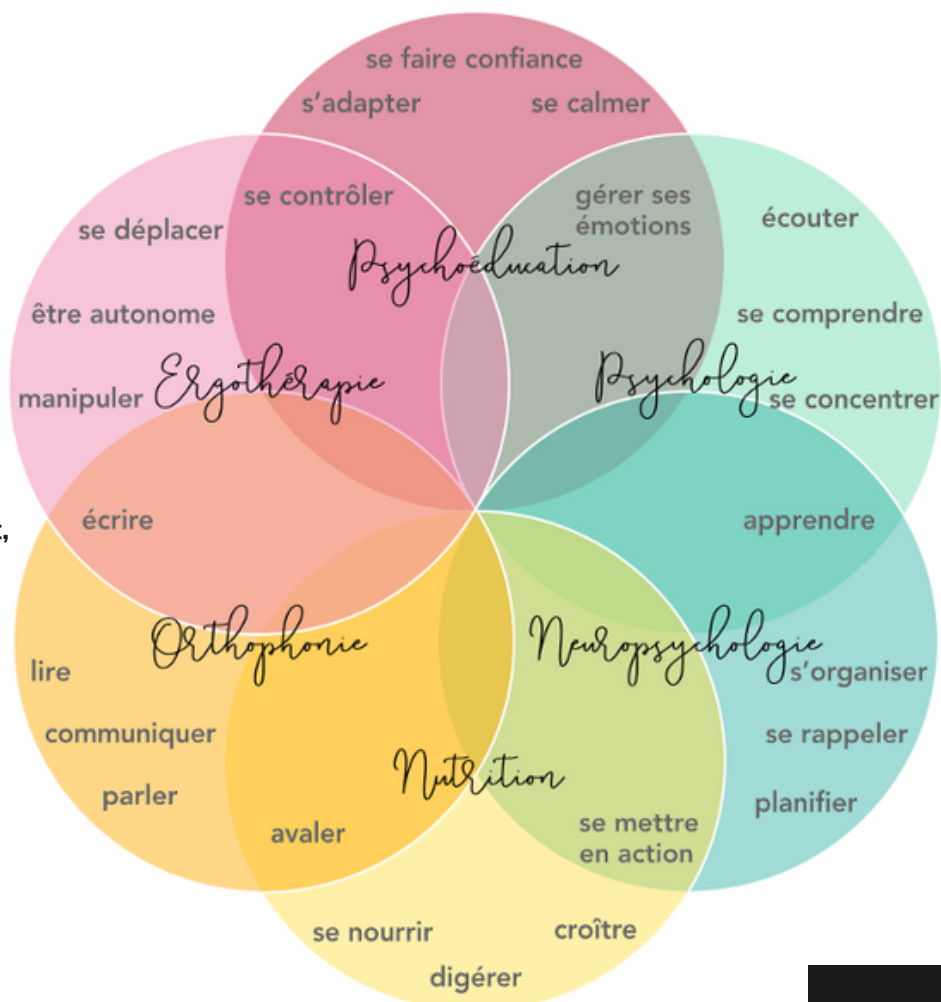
se faire confiance

s'adapter

se calmer

se contrôler

gérer ses émotions

Psychoéducation

se déplacer

écouter

être autonome

se comprendre

Ergothérapie

Psychologie

manipuler

se concentrer

écrire

apprendre

Orthophonie

Neuropsychologie

lire

s'organiser

communiquer

se rappeler

Nutrition

parler

planifier

avaler

se mettre en action

se nourrir

croître

digérer